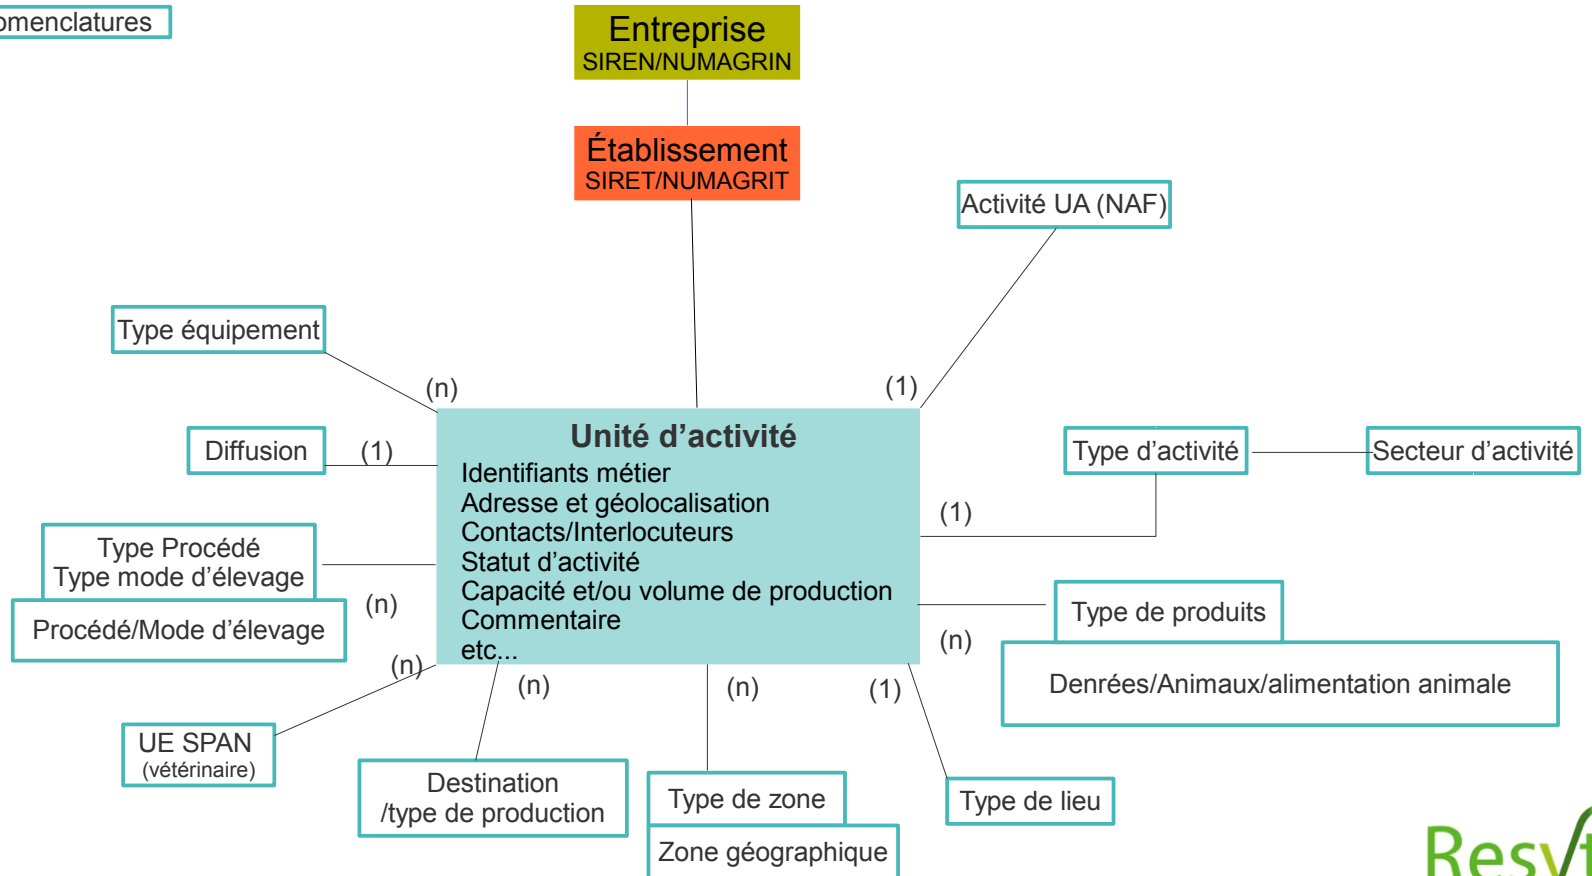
omenclatures

Entreprise
SIREN/NUMAGRIN

Établissement
SIRET/NUMAGRIT

Activité UA (NAF)

Type équipement

(n)

(1)

Diffusion

(1)

Unité d'activité
Identifiants métier
Adresse et géolocalisation
Contacts/Interlocuteurs
Statut d'activité
Capacité et/ou volume de production
Commentaire
etc...

Type d'activité

Secteur d'activité

(1)

Type Procédé
Type mode d'élevage

Procédé/Mode d'élevage

(n)

Type de produits

(n)

Denrées/Animaux/alimentation animale

(n)

(n)

(n)

(1)

UE SPAN
(vétérinaire)

Destination
/type de production

Type de zone

Zone géographique

Type de lieu

Resy